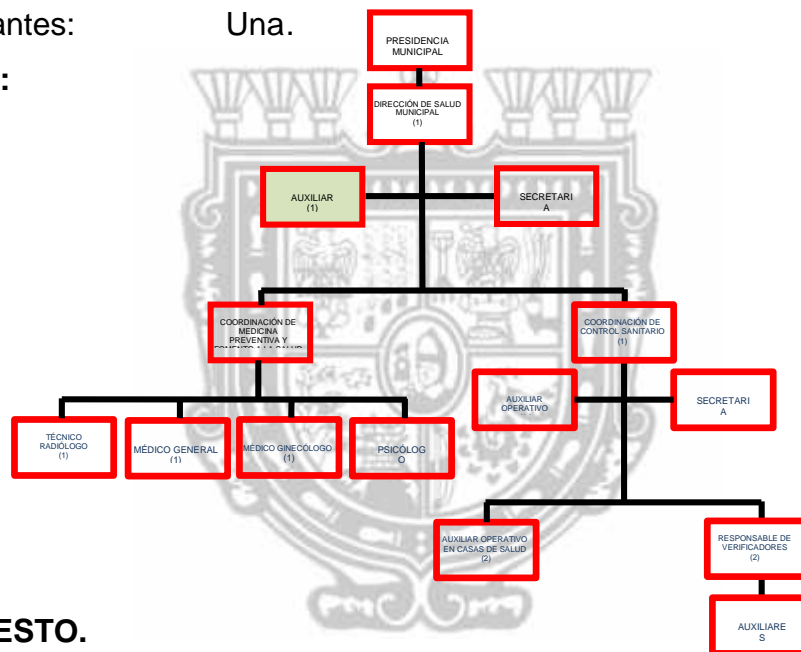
antes: Una.

:

PRESIDENCIA MUNICIPAL

DIRECCIÓN DE SALUD MUNICIPAL (1)

AUXILIAR (1)

SECRETARI A

COORDINACIÓN DE MEDICINA PREVENTIVA Y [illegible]

COORDINACIÓN DE CONTROL SANITARIO (1)

AUXILIAR OPERATIVO

SECRETARI A

TÉCNICO RADIÓLOGO (1)

MÉDICO GENERAL (1)

MÉDICO GINECÓLOGO (1)

PSICÓLOG O

AUXILIAR OPERATIVO EN CASAS DE SALUD (2)

RESPONSABLE DE VERIFICADORES (2)

AUXILIARE S

ESTO.